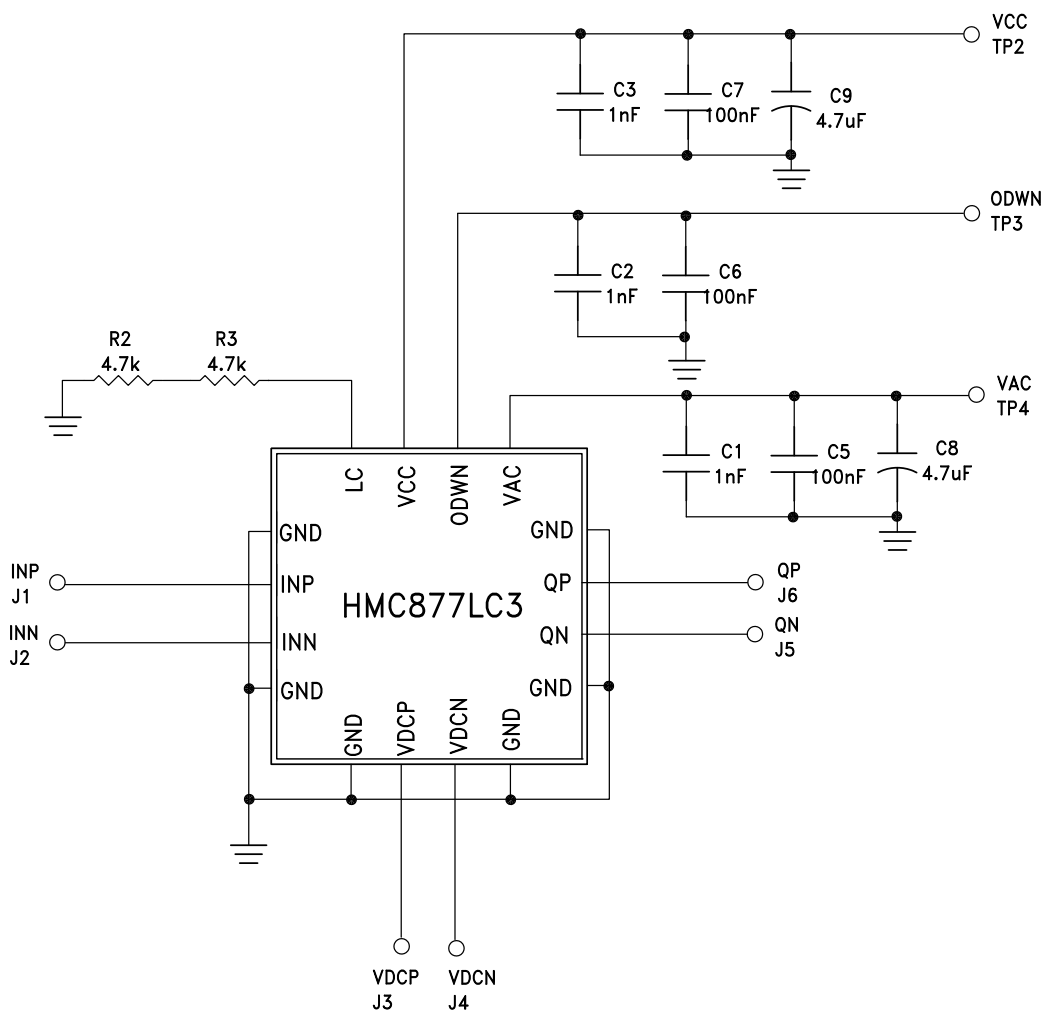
VCC
TP2

C3
1nF

C7
100nF

C9
4.7uF

ODWN
TP3

C2
1nF

C6
100nF

R2
4.7k

R3
4.7k

VAC
TP4

C1
1nF

C5
100nF

C8
4.7uF

LC
VCC
ODWN
VAC

GND
INP
INN
GND

HMC877LC3

GND
QP
QN
GND

GND
VDCP
VDCN
GND

INP
J1

INN
J2

QP
J6

QN
J5

VDCP
J3

VDCN
J4